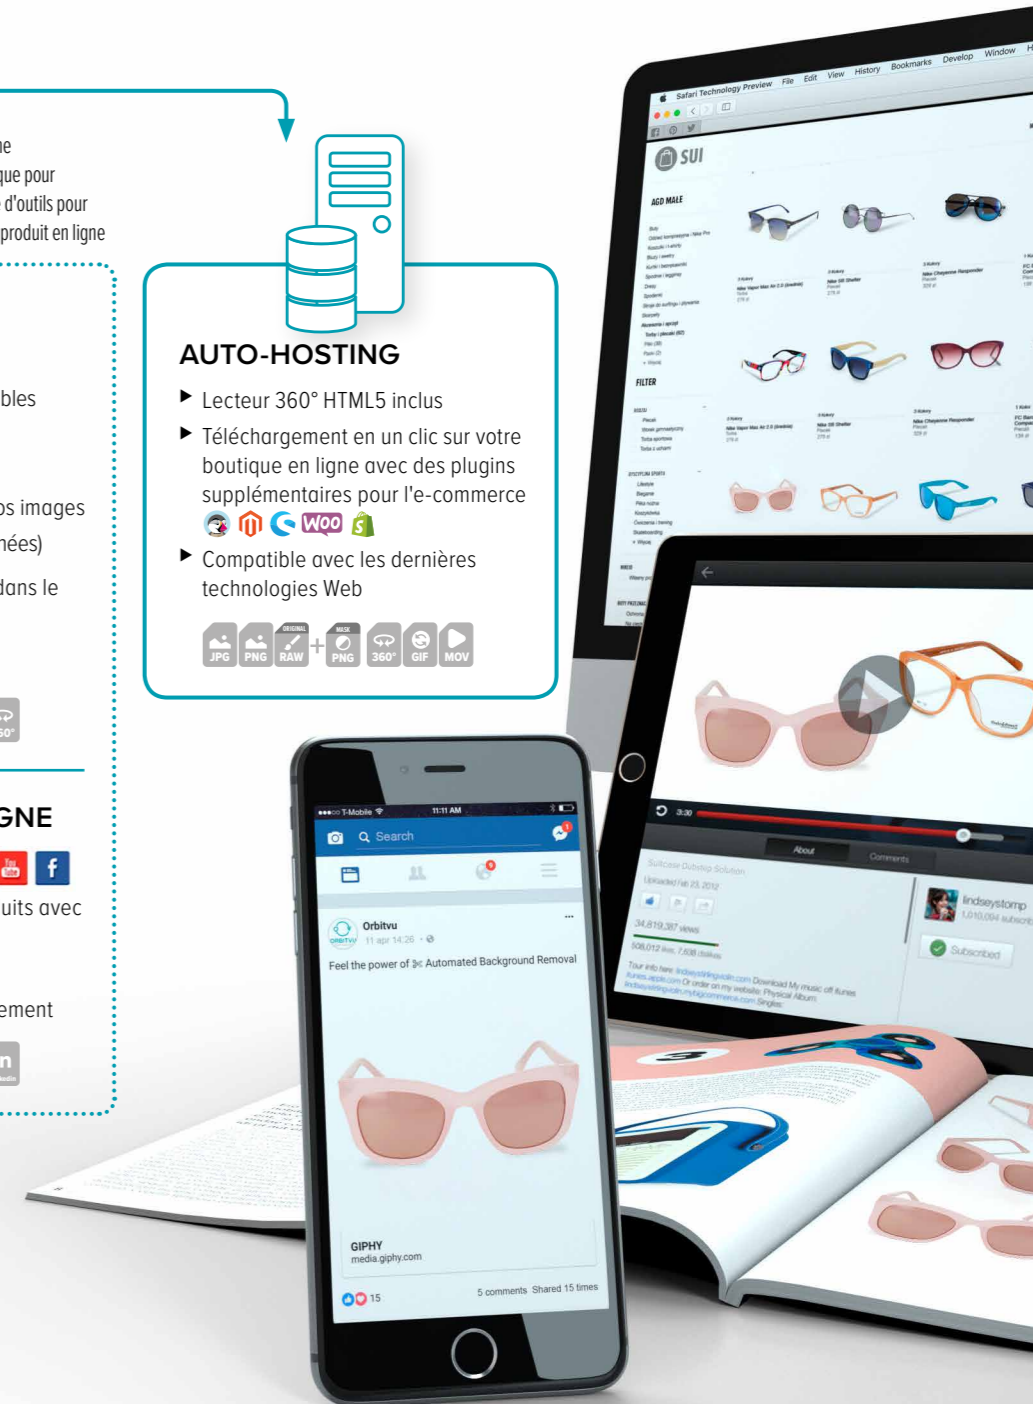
ne
que pour
d'outils pour
produit en ligne

bles

os images
nées)

dans le

GNE

uits avec

ement

AUTO-HOSTING

▶ Lecteur 360° HTML5 inclus

▶ Téléchargement en un clic sur votre boutique en ligne avec des plugins supplémentaires pour l'e-commerce

▶ Compatible avec les dernières technologies Web

JPG PNG ORIGINAL RAW + MASK PNG 360° GIF MOV

Safari Technology Preview File Edit View History Bookmarks Develop Window

SUI

FILTER

T-Mobile 11:11 AM

Search

Orbitvu
11 apr 14:26

Feel the power of Automated Background Removal

GIPHY
media.giphy.com

15 5 comments Shared 15 times

About Comments

lindseystomp

Subscribed